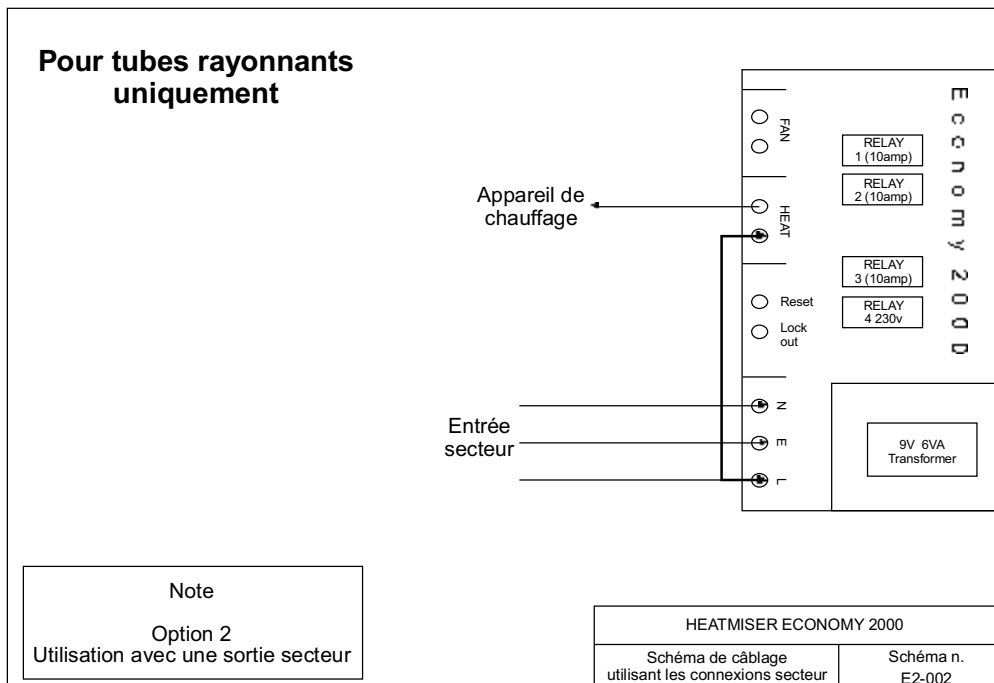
Pour tubes rayonnants uniquement

Economy 2000

FAN

RELAY 1 (10amp)

RELAY 2 (10amp)

Appareil de chauffage

HEAT

RELAY 3 (10amp)

Reset

RELAY 4 230v

Lock out

N

Entrée secteur

E

9V 6VA Transformer

L

Note

Option 2
Utilisation avec une sortie secteur

| HEATMISER ECONOMY 2000 | |
|---|---|
| Schéma de câblage utilisant les connexions secteur | Schéma n. E2-002 |